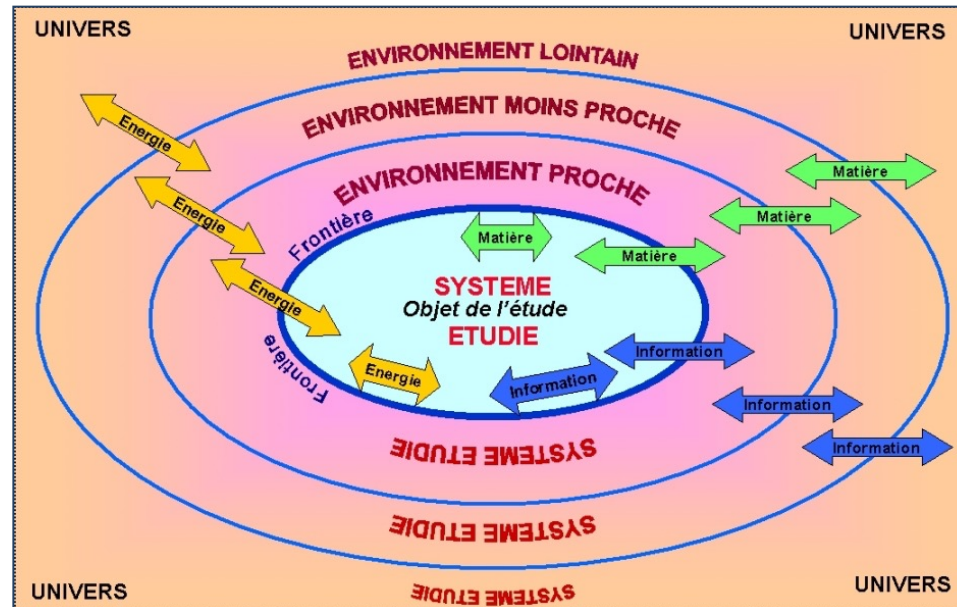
UNIVERS

UNIVERS

ENVIRONNEMENT LOINTAIN

ENVIRONNEMENT MOINS PROCHE

ENVIRONNEMENT PROCHE

Energie

Energie

Energie

Energie

Frontière

Frontière

Matière

Matière

Matière

Matière

SYSTEME
Objet de l'étude
ETUDIE

Information

Information

Information

Information

SYSTEME ETUDIE

SYSTEME ETUDIE

SYSTEME ETUDIE

UNIVERS

UNIVERS